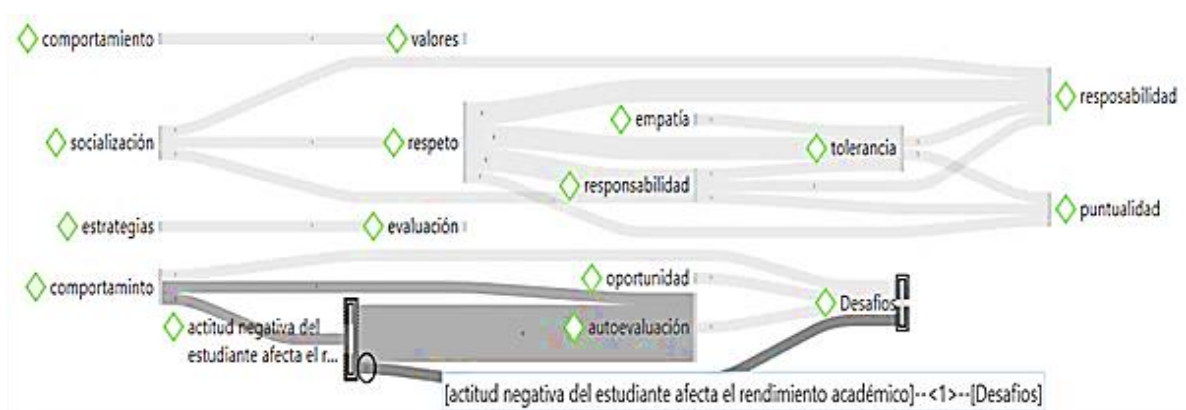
comportamiento
valores
resposabilidad
empatía
socialización
respeto
tolerancia
responsabilidad
puntualidad
estrategias
evaluación
oportunidad
comportaminto
Desafios
actitud negativa del estudiante afecta el r...
autoevaluación
[actitud negativa del estudiante afecta el rendimiento académico]--<1>--[Desafios]